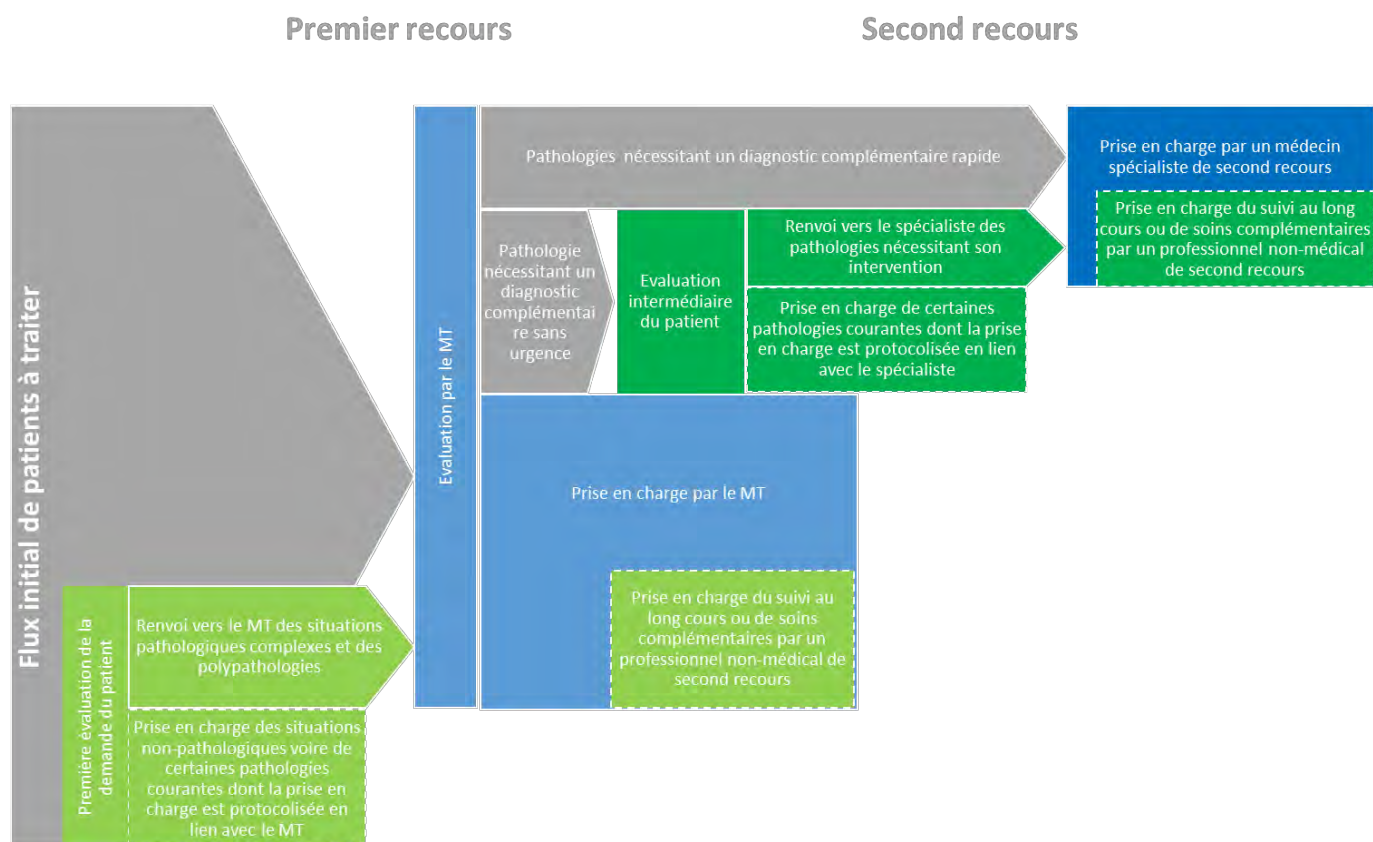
Premier recours

Second recours

Flux initial de patients à traiter

Evaluation par le MT

Pathologies nécessitant un diagnostic complémentaire rapide

Prise en charge par un médecin spécialiste de second recours

Prise en charge du suivi au long cours ou de soins complémentaires par un professionnel non-médical de second recours

Pathologie nécessitant un diagnostic complémentaire sans urgence

Evaluation intermédiaire du patient

Renvoi vers le spécialiste des pathologies nécessitant son intervention

Prise en charge de certaines pathologies courantes dont la prise en charge est protocolisée en lien avec le spécialiste

Prise en charge par le MT

Prise en charge du suivi au long cours ou de soins complémentaires par un professionnel non-médical de second recours

Première évaluation de la demande du patient

Renvoi vers le MT des situations pathologiques complexes et des polypathologies

Prise en charge des situations non-pathologiques voire de certaines pathologies courantes dont la prise en charge est protocolisée en lien avec le MT